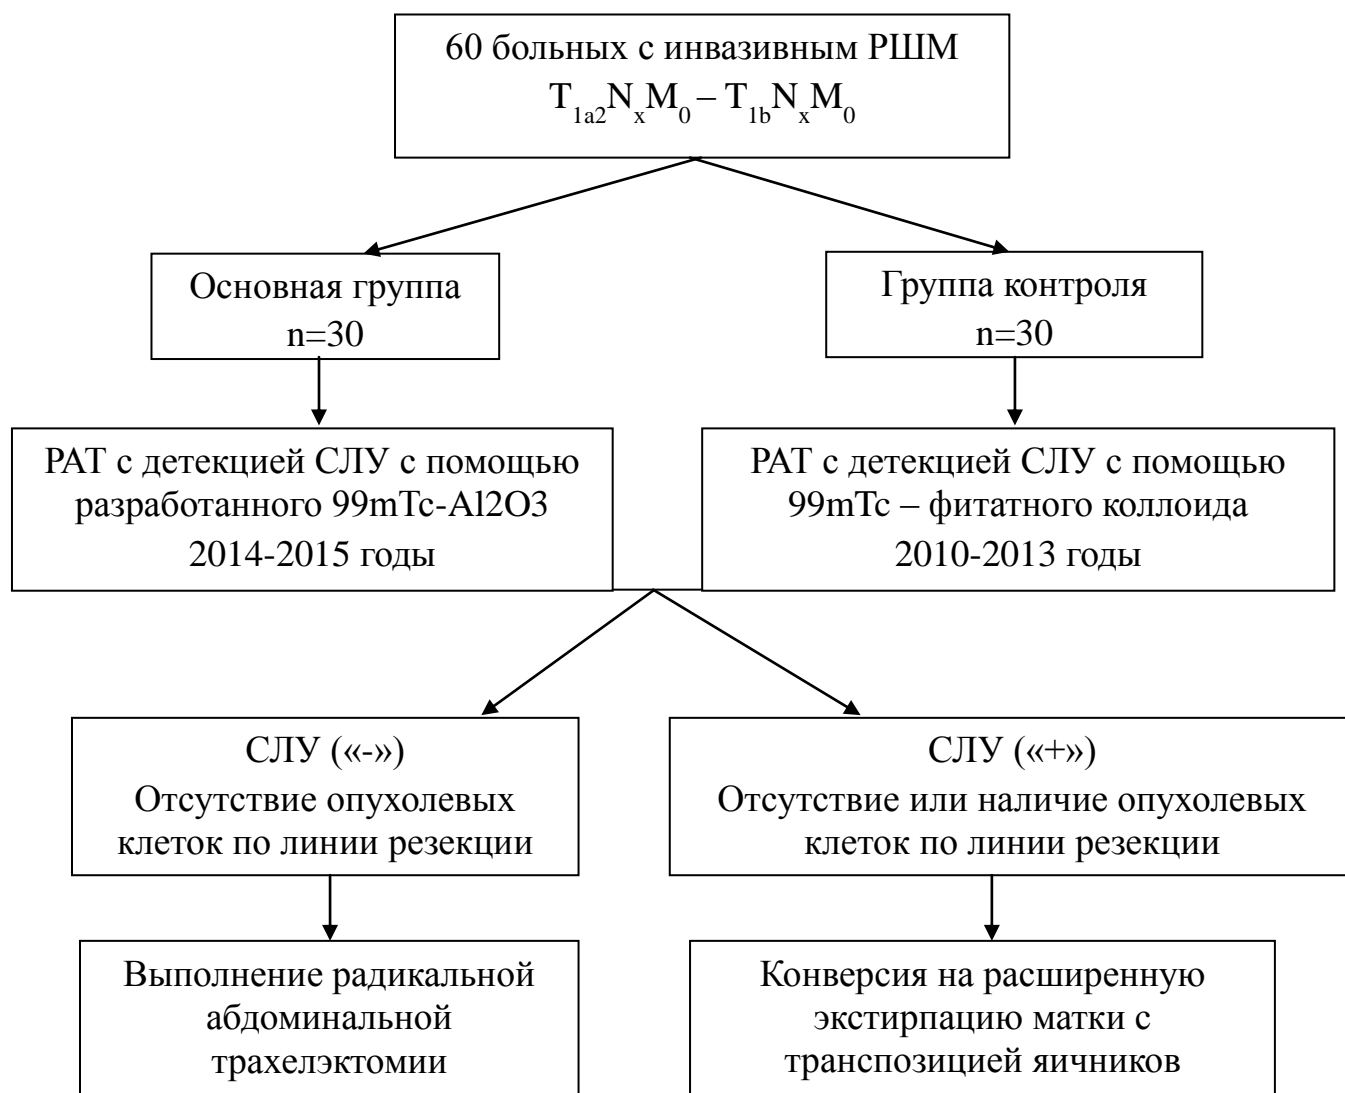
60 больных с инвазивным РШМ
$T_{1a2}N_xM_0 – T_{1b}N_xM_0$

Основная группа
n=30

Группа контроля
n=30

РАТ с детекцией СЛУ с помощью разработанного 99mTc-Al2O3
2014-2015 годы

РАТ с детекцией СЛУ с помощью 99mTc – фитатного коллоида
2010-2013 годы

СЛУ («-»)
Отсутствие опухолевых клеток по линии резекции

СЛУ («+»)
Отсутствие или наличие опухолевых клеток по линии резекции

Выполнение радикальной абдоминальной трахелэктомии

Конверсия на расширенную экстирпацию матки с транспозицией яичников